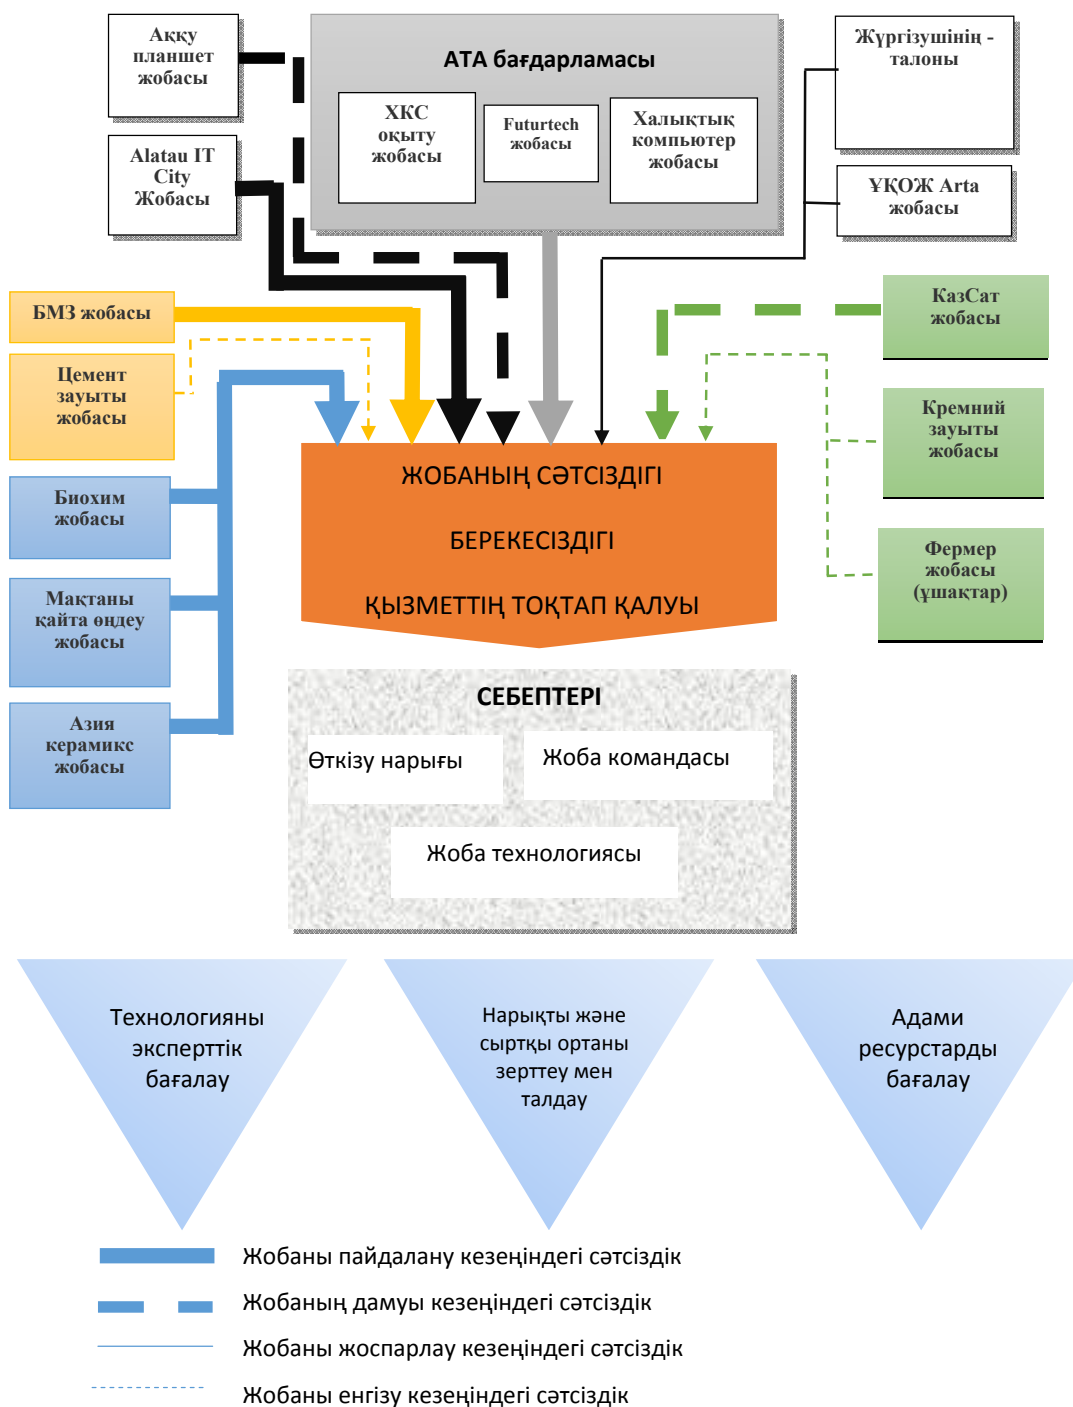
Аққу планшет жобасы

Alatau IT City Жобасы

АТА бағдарламасы

ХКС оқыту жобасы

Futurtech жобасы

Халықтық компьютер жобасы

Жүргізушінің - талоны

ҰҚОЖ Arta жобасы

БМЗ жобасы

Цемент зауыты жобасы

Биохим жобасы

Мақтаны қайта өңдеу жобасы

Азия керамикс жобасы

ҚазСат жобасы

Кремний зауыты жобасы

Фермер жобасы (ұшақтар)

ЖОБАНЫҢ СӘТСІЗДІГІ

БЕРЕКЕСІЗДІГІ

ҚЫЗМЕТТІҢ ТОҚТАП ҚАЛУЫ

СЕБЕПТЕРІ

Өткізу нарығы

Жоба командасы

Жоба технологиясы

Технологияны экспертік бағалау

Нарықты және сыртқы ортаны зерттеу мен талдау

Адами ресурстарды бағалау

Жобаны пайдалану кезеңіндегі сәтсіздік

Жобаның дамуы кезеңіндегі сәтсіздік

Жобаны жоспарлау кезеңіндегі сәтсіздік

Жобаны енгізу кезеңіндегі сәтсіздік